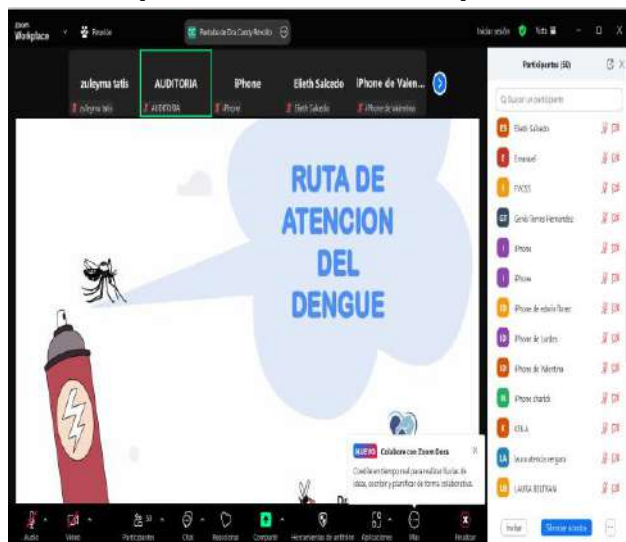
Zoom Workplace

Reunión

Pantalla de Dra Cassy Revollo

Iniciar sesión

Vista

zuleyma tatis
zuleyma tatis

AUDITORIA
AUDITORIA

iPhone
iPhone

Elieth Salcedo
Elieth Salcedo

iPhone de Valen...
iPhone de Valentina

Participantes (60)

Q Buscar un participante

ES Elieth Salcedo

E Emanuel

E ESCSS

GF Gerlis Torres Fernandez

I iPhone

I iPhone

ID iPhone de edwin Torres

ID iPhone de Lurdes

ID iPhone de Valentina

I iPhone charick

K KELA

LA laura atencio vergara

LB LAURA BELTRAN

Invitar

Silenciar a todos

RUTA DE ATENCION DEL DENGUE

Dr

NUEVO Colabore con Zoom Docs

Coedite en tiempo real para realizar lluvias de ideas, escribir y planificar de forma colaborativa.

Audio

Video

Participantes 60

Chat

Reaccionar

Compartir

Herramientas de anfitrión

Aplicaciones

Más

Finalizar